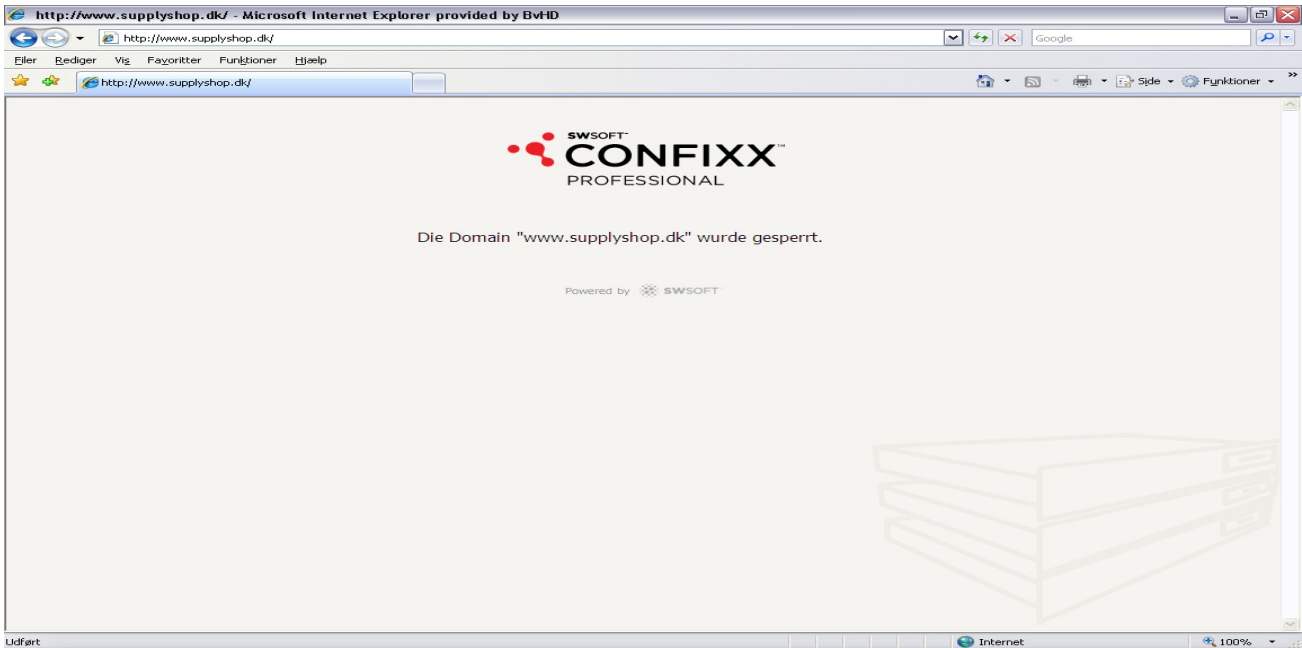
http://www.supplyshop.dk/ - Microsoft Internet Explorer provided by BvHD

http://www.supplyshop.dk/

Google

Filer Rediger Vis Favoritter Funktioner Hjælp

http://www.supplyshop.dk/

Side Funktioner

SWSOFT
CONFIXX™
PROFESSIONAL

Die Domain "www.supplyshop.dk" wurde gesperrt.

Powered by SWSOFT

Udført

Internet

100%